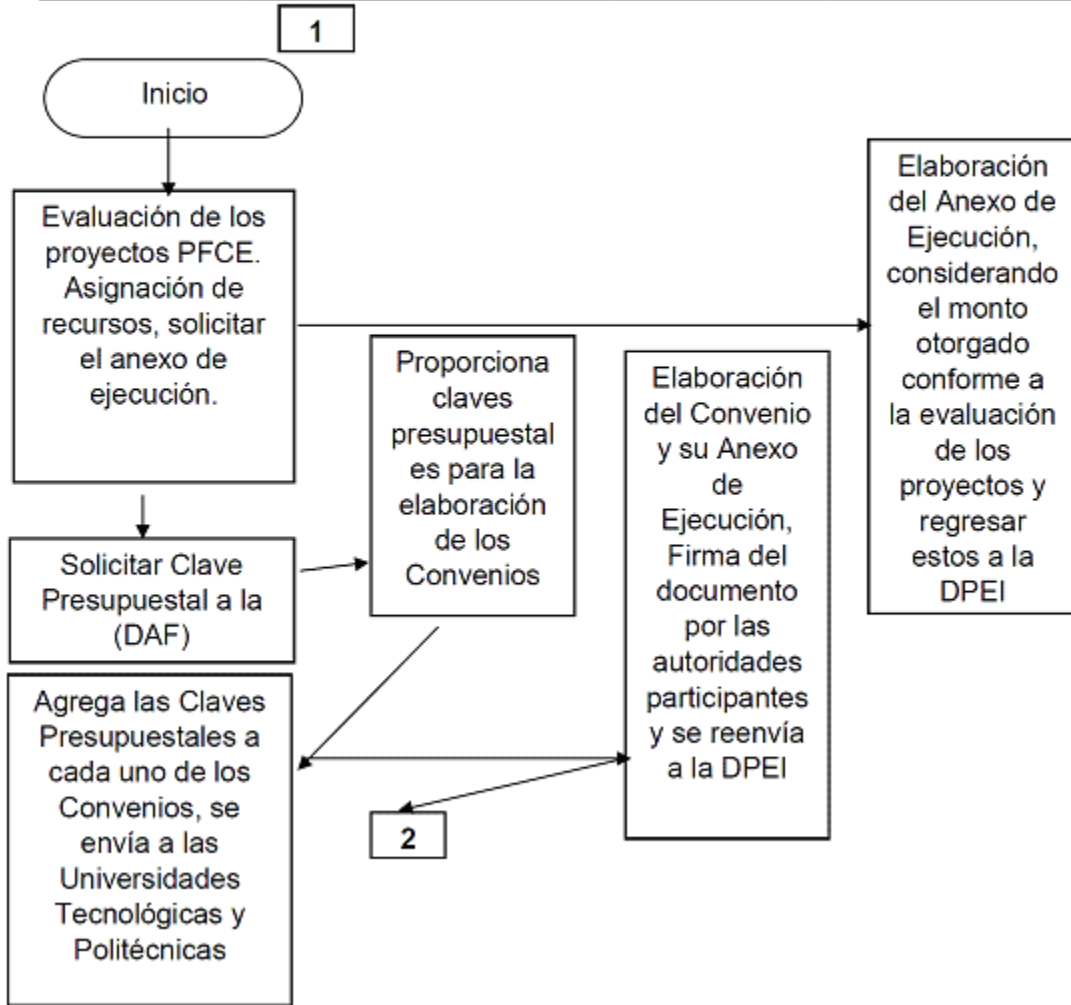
1

Inicio

Evaluación de los proyectos PFCE. Asignación de recursos, solicitar el anexo de ejecución.

Elaboración del Anexo de Ejecución, considerando el monto otorgado conforme a la evaluación de los proyectos y regresar estos a la DPEI

Proporciona claves presupuestales para la elaboración de los Convenios

Elaboración del Convenio y su Anexo de Ejecución, Firma del documento por las autoridades participantes y se reenvía a la DPEI

Solicitar Clave Presupuestal a la (DAF)

Agrega las Claves Presupuestales a cada uno de los Convenios, se envía a las Universidades Tecnológicas y Politécnicas

2